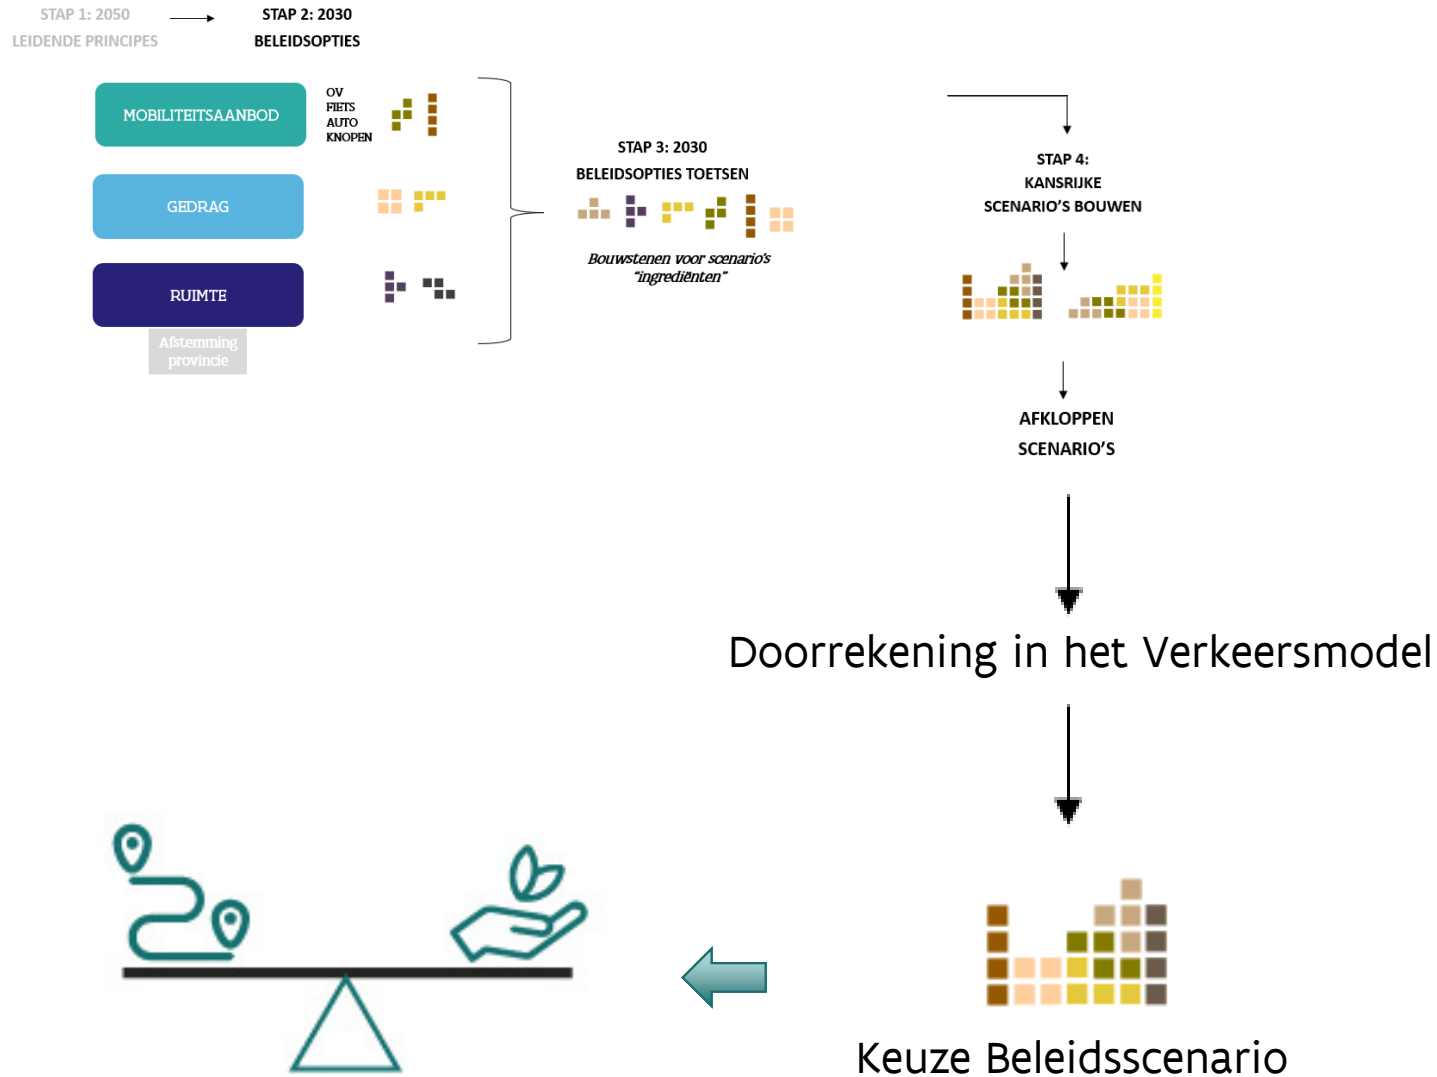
STAP 1: 2050
LEIDENDE PRINCIPES

STAP 2: 2030
BELEIDSOPTIES

MOBILITEITSAANBOD

OV
FIETS
AUTO
KNOPEN

GEDRAG

RUIMTE

Afstemming provincie

STAP 3: 2030
BELEIDSOPTIES TOETSEN

Bouwstenen voor scenario's "ingrediënten"

STAP 4:
KANSRIJKE
SCENARIO'S BOUWEN

AFKLOPPEN
SCENARIO'S

Doorrekening in het Verkeersmodel

Keuze Beleidsscenario